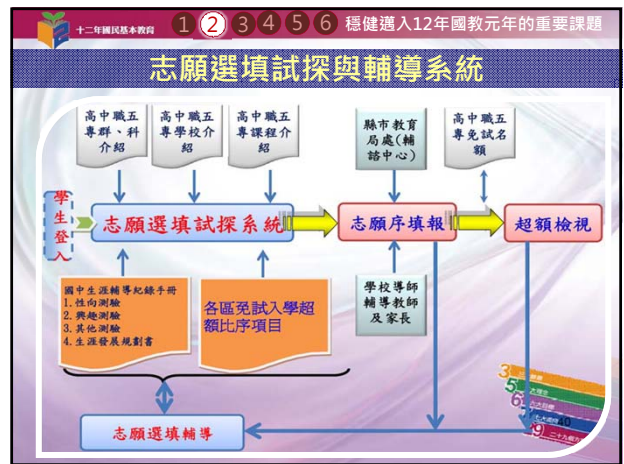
十二年國民基本教育 1 2 3 4 5 6 穩健邁入12年國教元年的重要課題

志願選填試探與輔導系統

高中職五專群、科介紹

高中職五專學校介紹

高中職五專課程介紹

縣市教育局處(輔諮中心)

高中職五專免試名額

學生登入

志願選填試探系統

志願序填報

超額檢視

國中生涯輔導紀錄手冊
1.性向測驗
2.興趣測驗
3.其他測驗
4.生涯發展規劃書

各區免試入學超額比序項目

學校導師輔導教師及家長

志願選填輔導

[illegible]